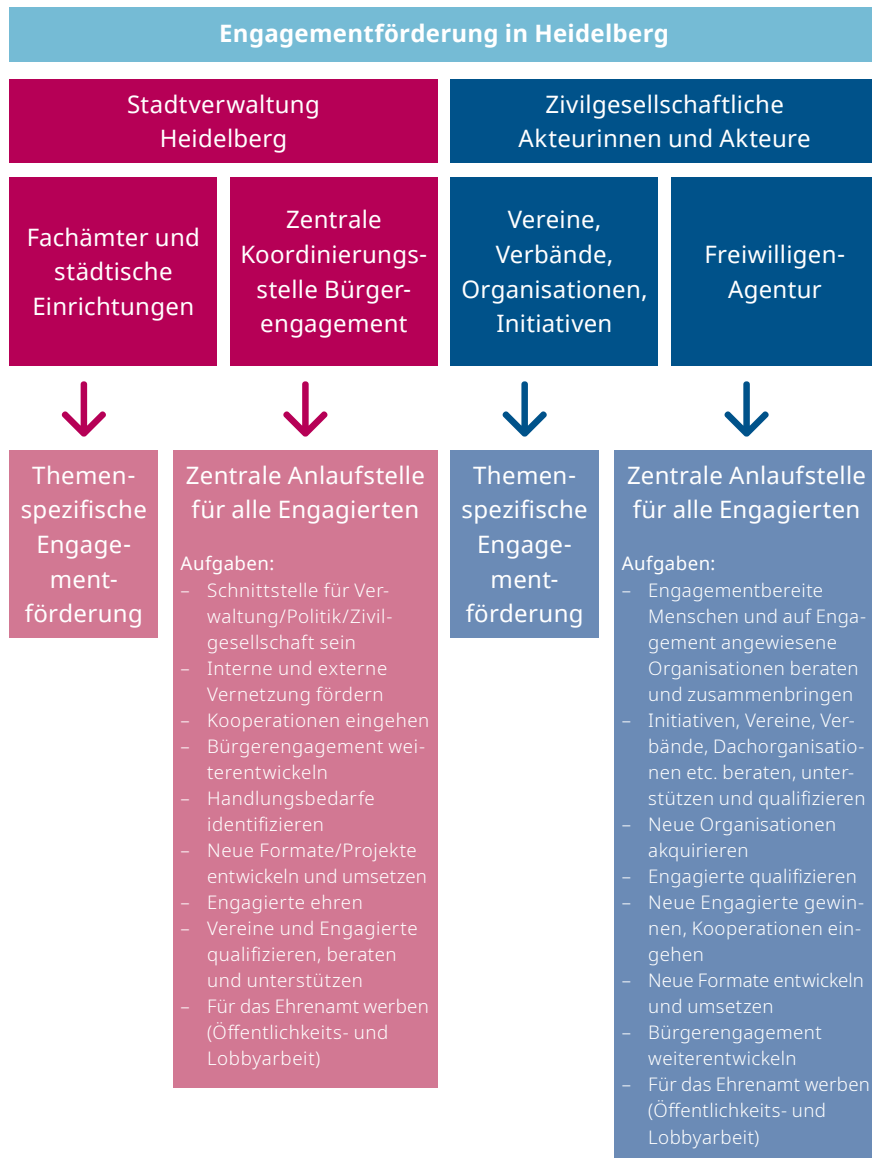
Engagementförderung in Heidelberg

Stadtverwaltung Heidelberg

Zivilgesellschaftliche Akteurinnen und Akteure

Fachämter und städtische Einrichtungen

Zentrale Koordinierungsstelle Bürgerengagement

Vereine, Verbände, Organisationen, Initiativen

Freiwilligen-Agentur

Themenspezifische Engagementförderung

Zentrale Anlaufstelle für alle Engagierten

Aufgaben:
– Schnittstelle für Verwaltung/Politik/Zivilgesellschaft sein
– Interne und externe Vernetzung fördern
– Kooperationen eingehen
– Bürgerengagement weiterentwickeln
– Handlungsbedarfe identifizieren
– Neue Formate/Projekte entwickeln und umsetzen
– Engagierte ehren
– Vereine und Engagierte qualifizieren, beraten und unterstützen
– Für das Ehrenamt werben (Öffentlichkeits- und Lobbyarbeit)

Themenspezifische Engagementförderung

Zentrale Anlaufstelle für alle Engagierten

Aufgaben:
– Engagementbereite Menschen und auf Engagement angewiesene Organisationen beraten und zusammenbringen
– Initiativen, Vereine, Verbände, Dachorganisationen etc. beraten, unterstützen und qualifizieren
– Neue Organisationen akquirieren
– Engagierte qualifizieren
– Neue Engagierte gewinnen, Kooperationen eingehen
– Neue Formate entwickeln und umsetzen
– Bürgerengagement weiterentwickeln
– Für das Ehrenamt werben (Öffentlichkeits- und Lobbyarbeit)